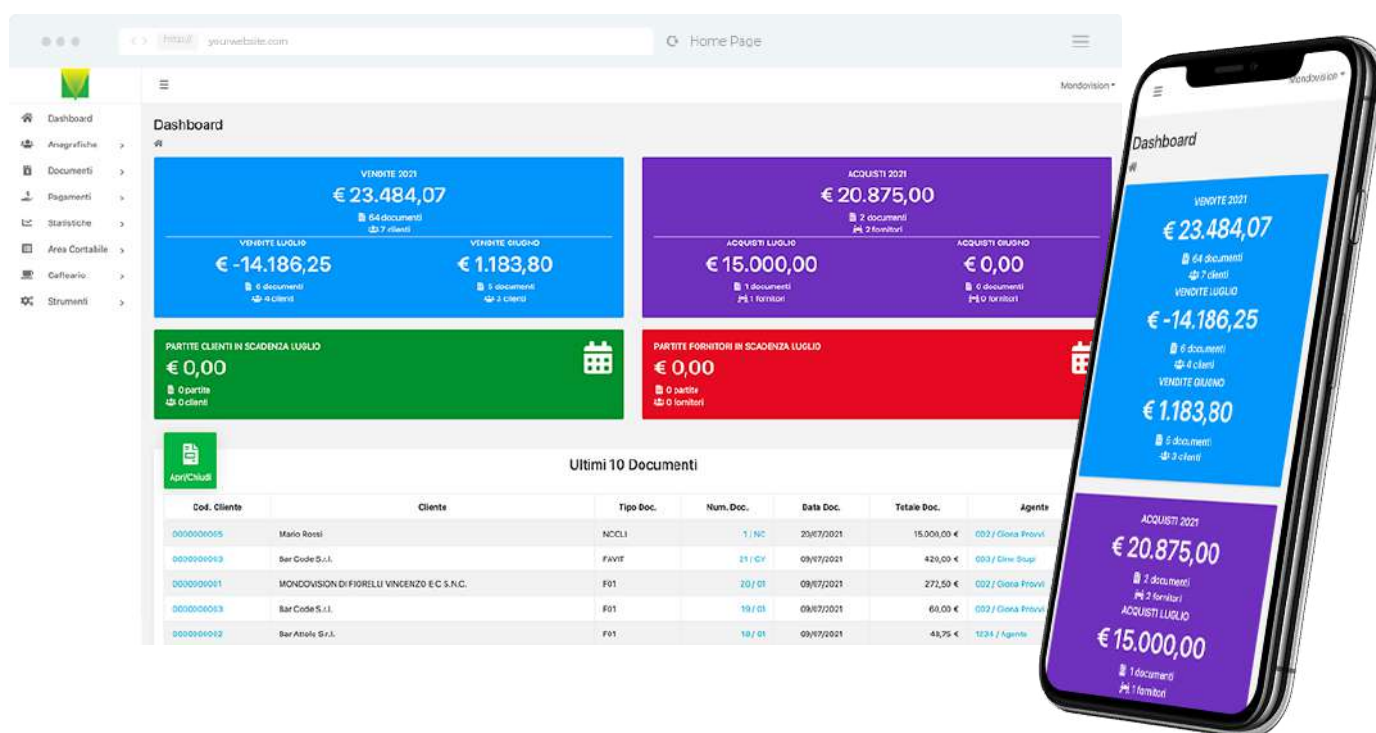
https:// yourwebsite.com

Home Page

Mondovision

Dashboard
Anagrafiche
Documenti
Pagamenti
Statistiche
Area Contabile
Cellulario
Strumenti

Dashboard

VENDITE 2021
€ 23.484,07
64 documenti
7 clienti

VENDITE LUGLIO
€ -14.186,25
6 documenti
4 clienti

VENDITE GIUGNO
€ 1.183,80
5 documenti
3 clienti

ACQUISTI 2021
€ 20.875,00
2 documenti
2 fornitori

ACQUISTI LUGLIO
€ 15.000,00
1 documenti
1 fornitori

ACQUISTI GIUGNO
€ 0,00
0 documenti
0 fornitori

PARTITE CLIENTI IN SCADENZA LUGLIO
€ 0,00
0 partite
0 clienti

PARTITE FORNITORI IN SCADENZA LUGLIO
€ 0,00
0 partite
0 fornitori

Apri/Chiudi

Ultimi 10 Documenti

| Cod. Cliente | Cliente | Tipo Doc. | Num. Doc. | Data Doc. | Totale Doc. | Agente |
|---|---|---|---|---|---|---|
| 0000000005 | Mario Rossi | NCCLI | 1 / NC | 20/07/2021 | 15.000,00 € | 002 / Giona Provvi |
| 0000000003 | Bar Code S.r.l. | FAVIT | 21 / GY | 09/07/2021 | 420,00 € | 003 / Gino Stup |
| 0000000001 | MONDOVISION DI FIORELLI VINCENZO E C S.N.C. | F01 | 20 / 01 | 09/07/2021 | 272,50 € | 002 / Giona Provvi |
| 0000000003 | Bar Code S.r.l. | F01 | 19 / 01 | 09/07/2021 | 60,00 € | 002 / Giona Provvi |
| 0000000002 | Bar Attols S.r.l. | F01 | 18 / 01 | 09/07/2021 | 48,75 € | 1234 / Agente |

Mondovision

Dashboard

VENDITE 2021
€ 23.484,07
64 documenti
7 clienti
VENDITE LUGLIO
€ -14.186,25
6 documenti
4 clienti
VENDITE GIUGNO
€ 1.183,80
5 documenti
3 clienti

ACQUISTI 2021
€ 20.875,00
2 documenti
2 fornitori
ACQUISTI LUGLIO
€ 15.000,00
1 documenti
1 fornitori